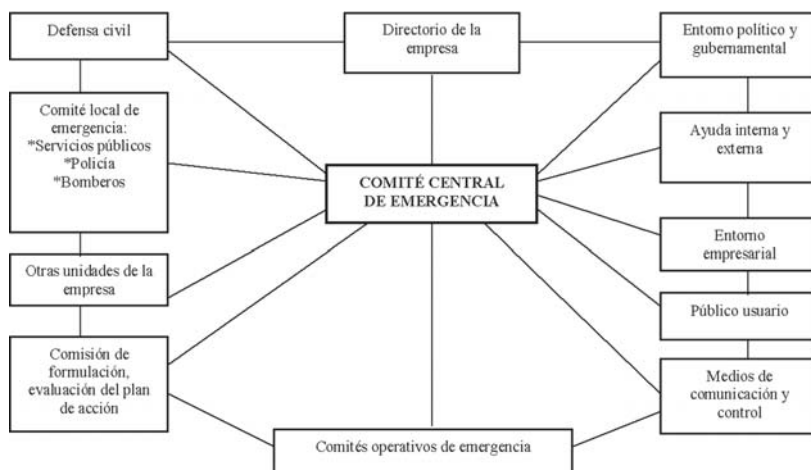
Defensa civil

Directorio de la empresa

Entorno político y gubernamental

Comité local de emergencia:
*Servicios públicos
*Policía
*Bomberos

Ayuda interna y externa

COMITÉ CENTRAL DE EMERGENCIA

Entorno empresarial

Otras unidades de la empresa

Público usuario

Comisión de formulación, evaluación del plan de acción

Medios de comunicación y control

Comités operativos de emergencia